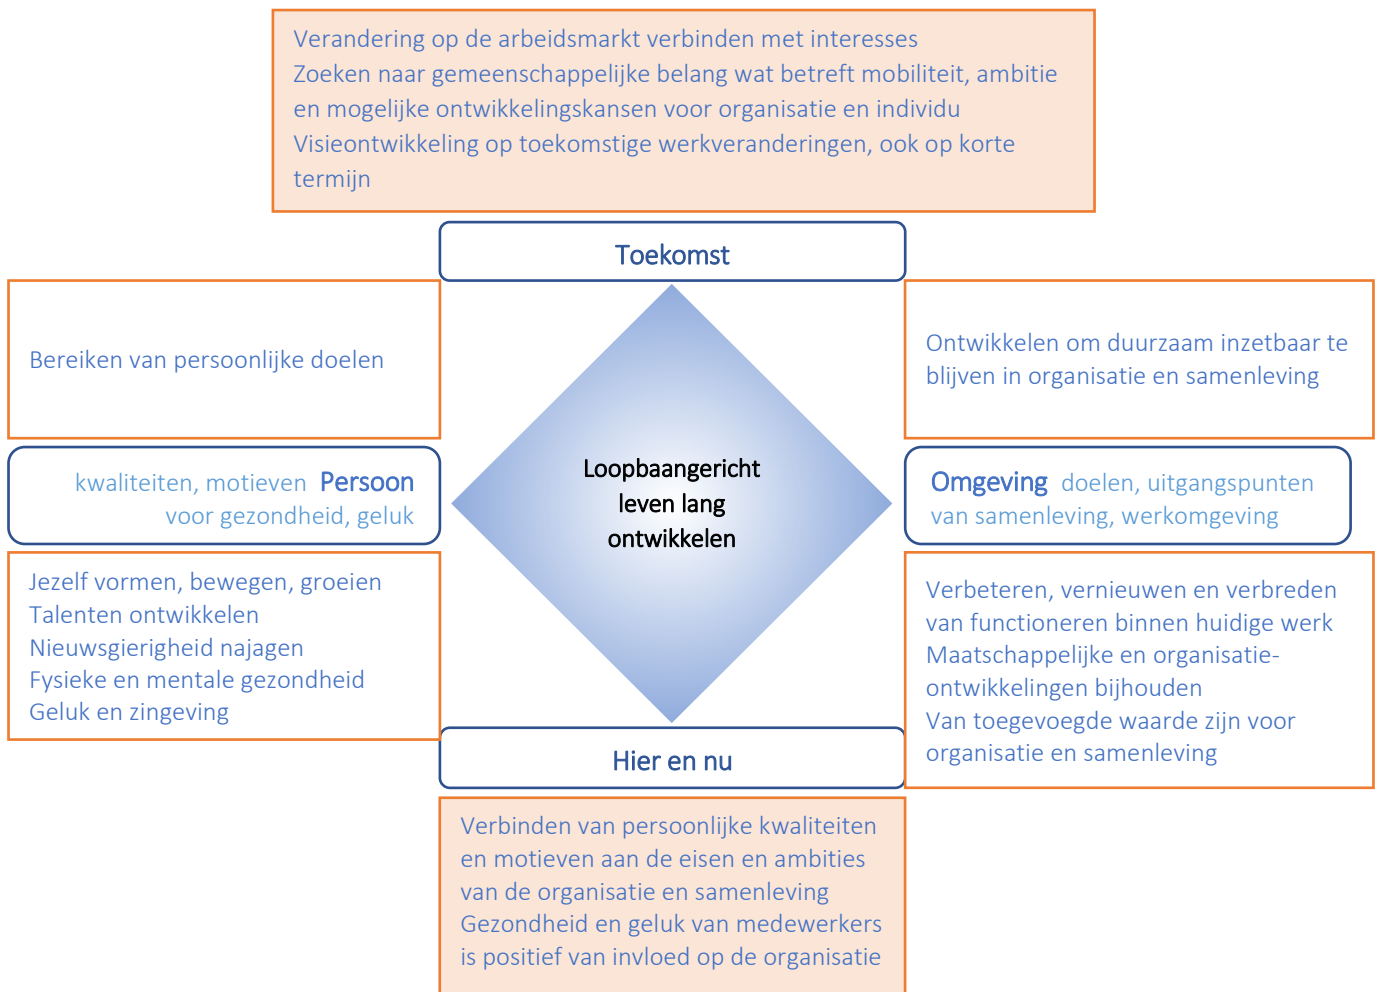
Verandering op de arbeidsmarkt verbinden met interesses
Zoeken naar gemeenschappelijke belang wat betreft mobiliteit, ambitie en mogelijke ontwikkelingskansen voor organisatie en individu
Visieontwikkeling op toekomstige werkveranderingen, ook op korte termijn

Toekomst

Bereiken van persoonlijke doelen

Ontwikkelen om duurzaam inzetbaar te blijven in organisatie en samenleving

kwaliteiten, motieven Persoon
voor gezondheid, geluk

Loopbaangericht leven lang ontwikkelen

Omgeving doelen, uitgangspunten van samenleving, werkomgeving

Jezelf vormen, bewegen, groeien
Talenten ontwikkelen
Nieuwsgierigheid najagen
Fysieke en mentale gezondheid
Geluk en zingeving

Verbeteren, vernieuwen en verbreden van functioneren binnen huidige werk
Maatschappelijke en organisatieontwikkelingen bijhouden
Van toegevoegde waarde zijn voor organisatie en samenleving

Hier en nu

Verbinden van persoonlijke kwaliteiten en motieven aan de eisen en ambities van de organisatie en samenleving
Gezondheid en geluk van medewerkers is positief van invloed op de organisatie